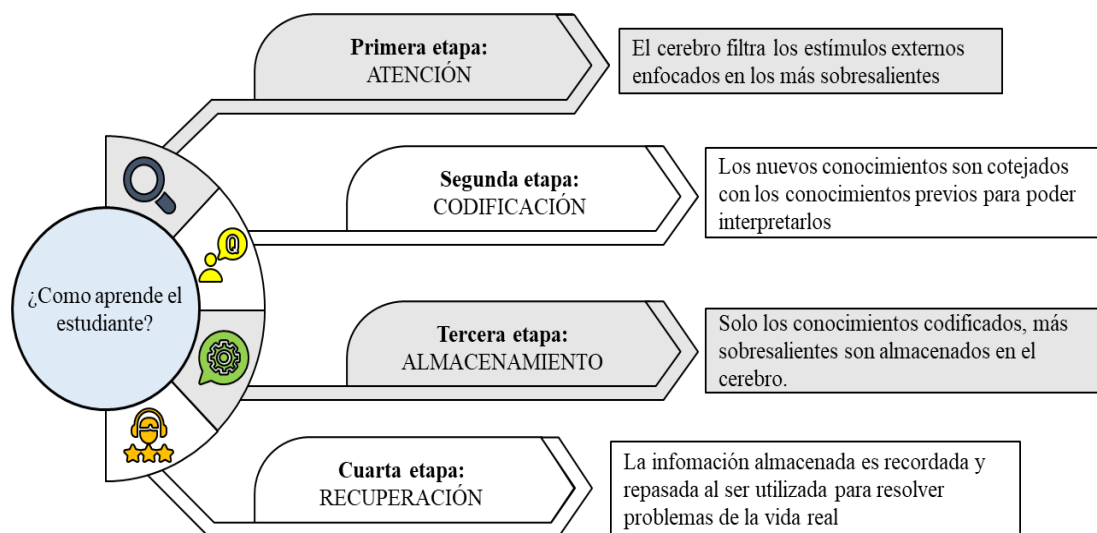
¿Como aprende el estudiante?

Primera etapa:
ATENCIÓN

El cerebro filtra los estímulos externos enfocados en los más sobresalientes

Segunda etapa:
CODIFICACIÓN

Los nuevos conocimientos son cotejados con los conocimientos previos para poder interpretarlos

Tercera etapa:
ALMACENAMIENTO

Solo los conocimientos codificados, más sobresalientes son almacenados en el cerebro.

Cuarta etapa:
RECUPERACIÓN

La infomación almacenada es recordada y repasada al ser utilizada para resolver problemas de la vida real